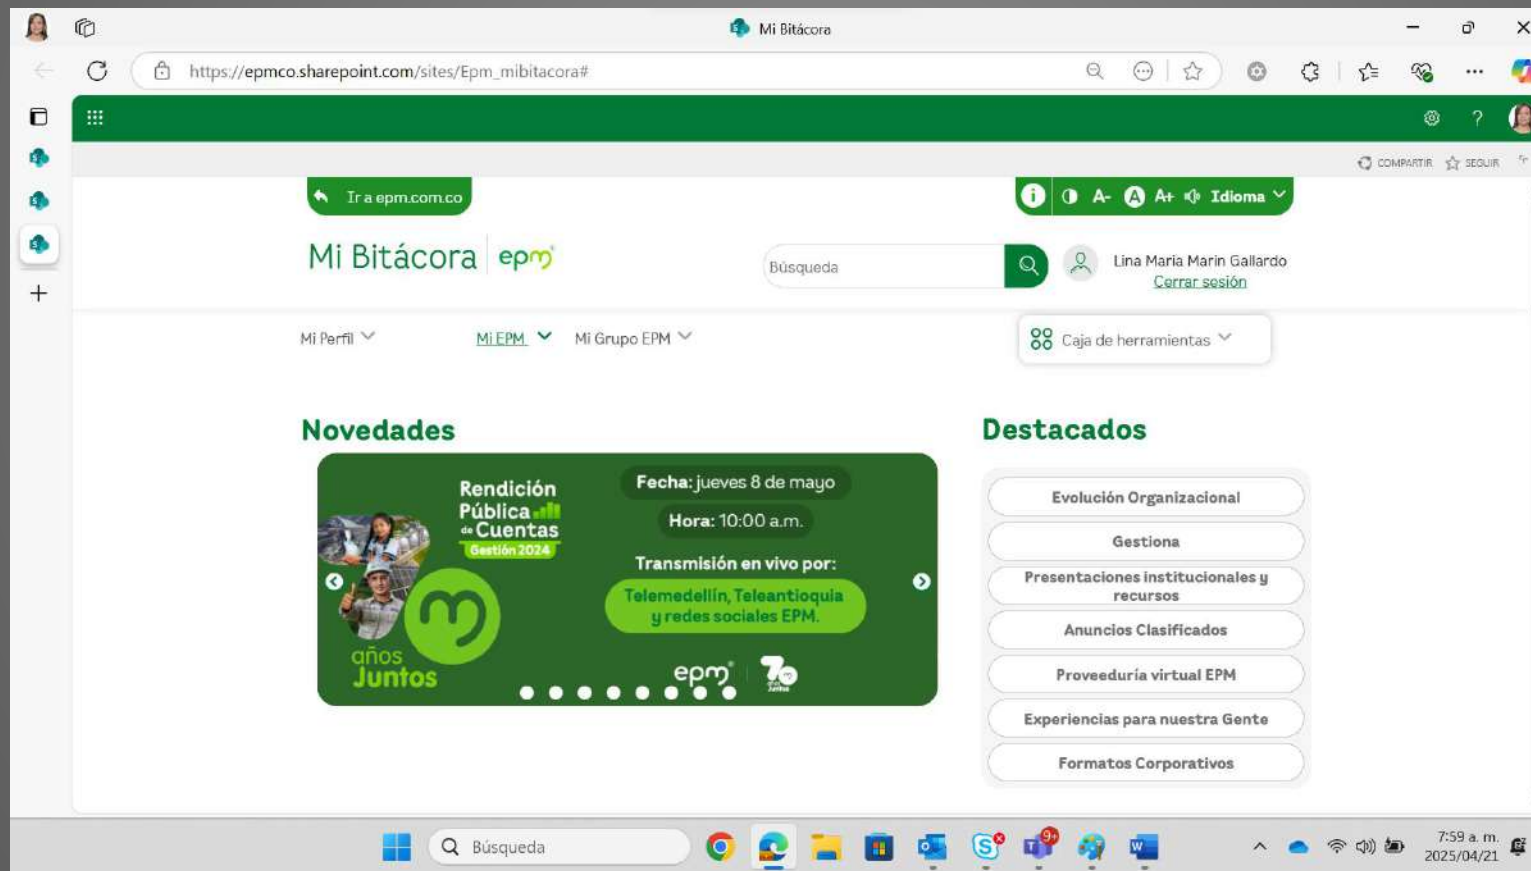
Mi Bitácora

https://epmco.sharepoint.com/sites/Epm_mibitacora#

COMPARTIR SEGUIR

Ir a epm.com.co

A- A A+ Idioma

Mi Bitácora epm

Búsqueda

Lina Maria Marin Gallardo
Cerrar sesión

Mi Perfil Mi EPM Mi Grupo EPM

Caja de herramientas

Novedades

Rendición Pública de Cuentas Gestión 2024

Fecha: jueves 8 de mayo

Hora: 10:00 a.m.

Transmisión en vivo por:

Telemedellín, Teleantioquia y redes sociales EPM.

años Juntos

epm

70

Destacados

Evolución Organizacional

Gestiona

Presentaciones institucionales y recursos

Anuncios Clasificados

Proveeduría virtual EPM

Experiencias para nuestra Gente

Formatos Corporativos

Búsqueda

9+

7:59 a. m.
2025/04/21